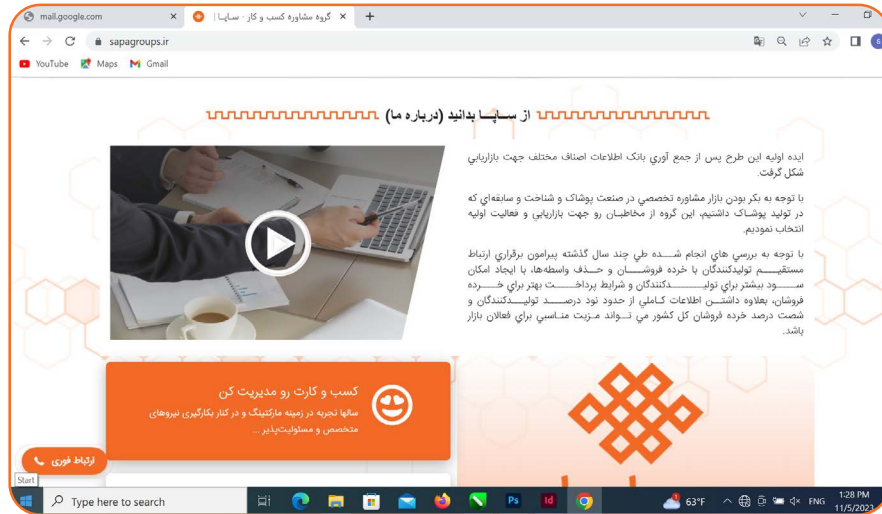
mail.google.com
گروه مشاوره کسب و کار - ساپا | 
sapagroups.ir
YouTube Maps Gmail

از ساپا بدانید (درباره ما)

ایده اولیه این طرح پس از جمع آوری بانک اطلاعات اصناف مختلف جهت بازاریابی شکل گرفت.

با توجه به بکر بودن بازار مشاوره تخصصی در صنعت پوشاک و شناخت و سابقه‌ای که در تولید پوشاک داشتیم، این گروه از مخاطبان رو جهت بازاریابی و فعالیت اولیه انتخاب نمودیم.

با توجه به بررسی های انجام شده طی چند سال گذشته پیرامون برقراری ارتباط مستقیم تولیدکنندگان با خرده فروشان و حذف واسطه‌ها، با ایجاد امکان سود بیشتر برای تولیدکنندگان و شرایط پرداخت بهتر برای خرده فروشان، بعلاوه داشتن اطلاعات کاملی از حدود نود درصد تولیدکنندگان و شصت درصد خرده فروشان کل کشور می تواند مزیت مناسبی برای فعالان بازار باشد.

کسب و کارت رو مدیریت کن
سالها تجربه در زمینه مارکتینگ و در کنار بکارگیری نیروهای متخصص و مسئولیت‌پذیر ...

ارتباط فوری

Start
Type here to search
63°F
ENG
1:28 PM
11/5/2023